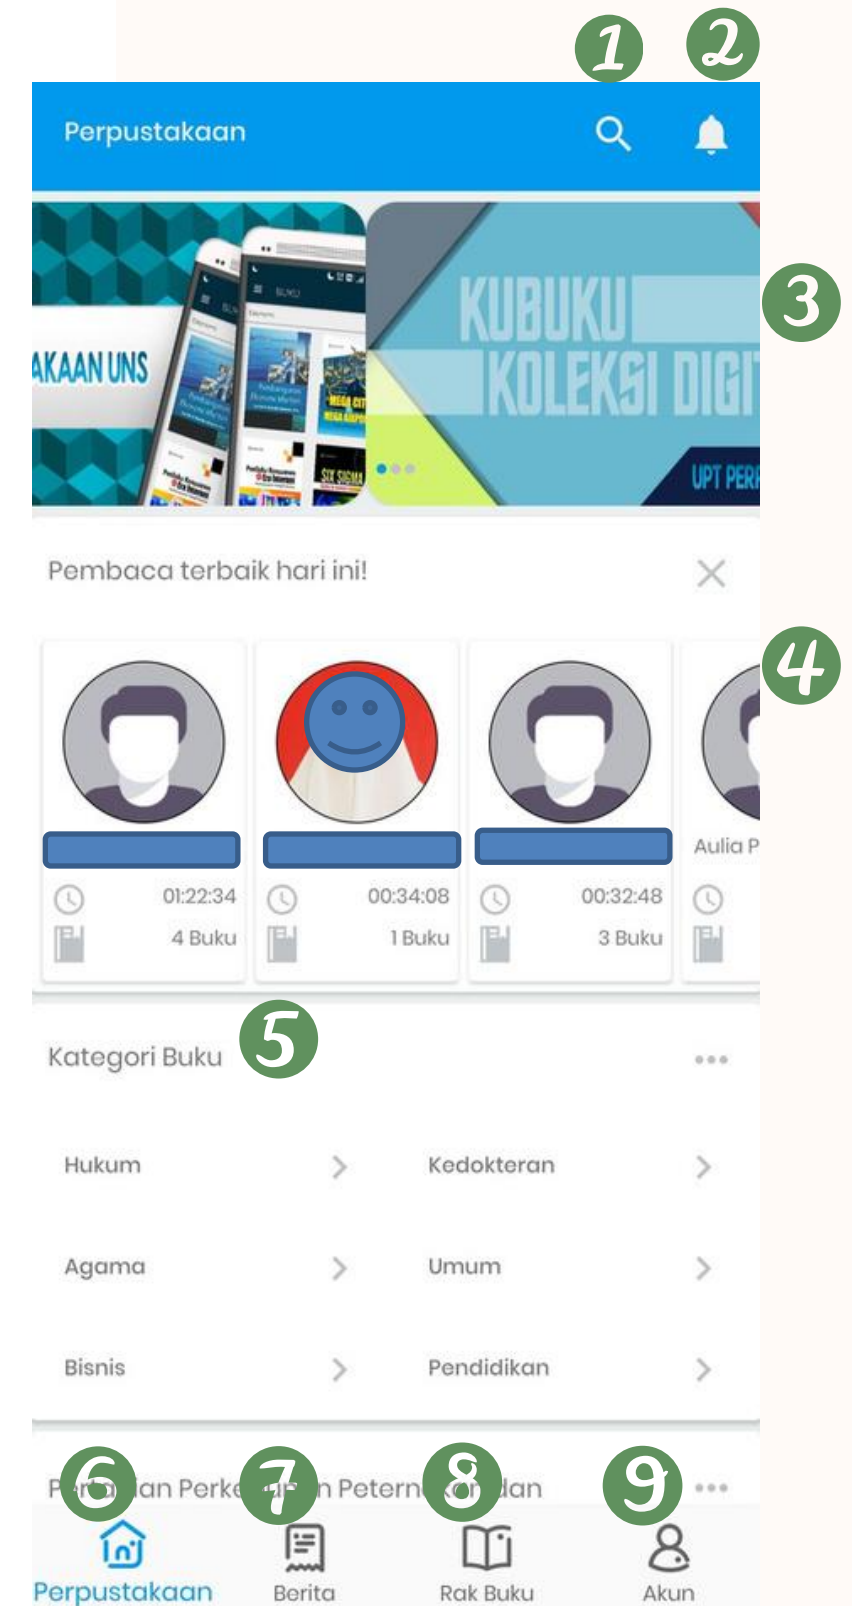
1 2

Perpustakaan

3

AKAAN UNS

KUBUKU KOLEKSI DIGIT

UPT PERP

Pembaca terbaik hari ini!

4

Aulia P

01:22:34
4 Buku

00:34:08
1 Buku

00:32:48
3 Buku

Kategori Buku 5

Hukum
Kedokteran
Agama
Umum
Bisnis
Pendidikan

P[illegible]ian Perke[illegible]n Petern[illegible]dan

6 7 8 9

Perpustakaan
Berita
Rak Buku
Akun